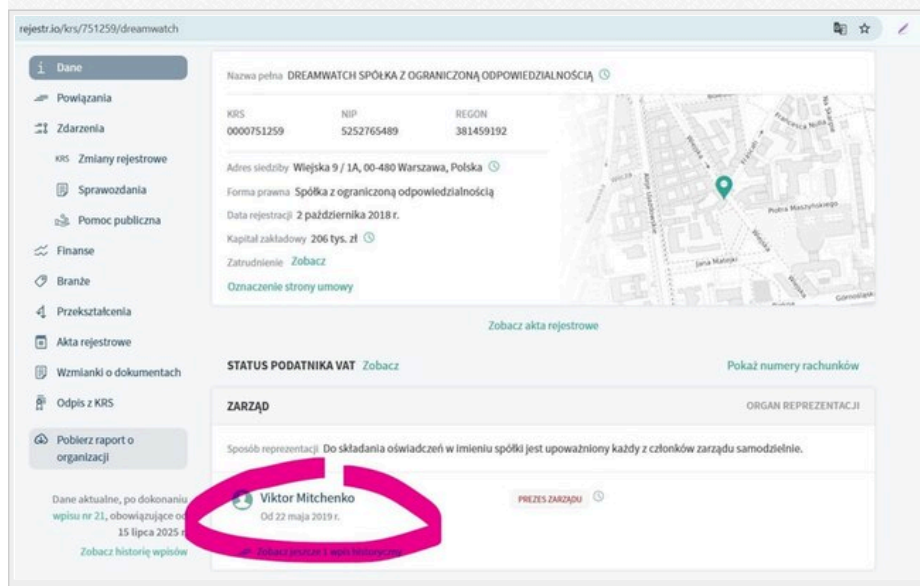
rejestr.io/krs/751259/dreamwatch

Dane
Powiązania
Zdarzenia
KRS Zmiany rejestrowe
Sprawozdania
Pomoc publiczna
Finanse
Branże
Przekształcenia
Akta rejestrowe
Wzmianki o dokumentach
Odpis z KRS
Pobierz raport o organizacji

Dane aktualne, po dokonaniu wpisu nr 21, obowiązujące od 15 lipca 2025 r.
Zobacz historię wpisów

Nazwa pełna DREAMWATCH SPÓŁKA Z OGRANICZONĄ ODPOWIEDZIALNOŚCIĄ

| KRS | NIP | REGON |
|---|---|---|
| 0000751259 | 5252765489 | 381459192 |

Adres siedziby Wiejska 9 / 1A, 00-480 Warszawa, Polska
Forma prawna Spółka z ograniczoną odpowiedzialnością
Data rejestracji 2 października 2018 r.
Kapitał zakładowy 206 tys. zł
Zatrudnienie Zobacz
Oznaczenie strony umowy

Plac Trzech Krzyży
Wiejska
Jana Matejki
Górnośląska
Francuska Nullo
Piękna

Zobacz akta rejestrowe

STATUS PODATNIKA VAT Zobacz
Pokaż numery rachunków

ZARZĄD
ORGAN REPREZENTACJI

Sposób reprezentacji Do składania oświadczeń w imieniu spółki jest upoważniony każdy z członków zarządu samodzielnie.

Viktor Mitchenko
Od 22 maja 2019 r.
PREZES ZARZĄDU

Zobacz jeszcze 1 wpis historyczny